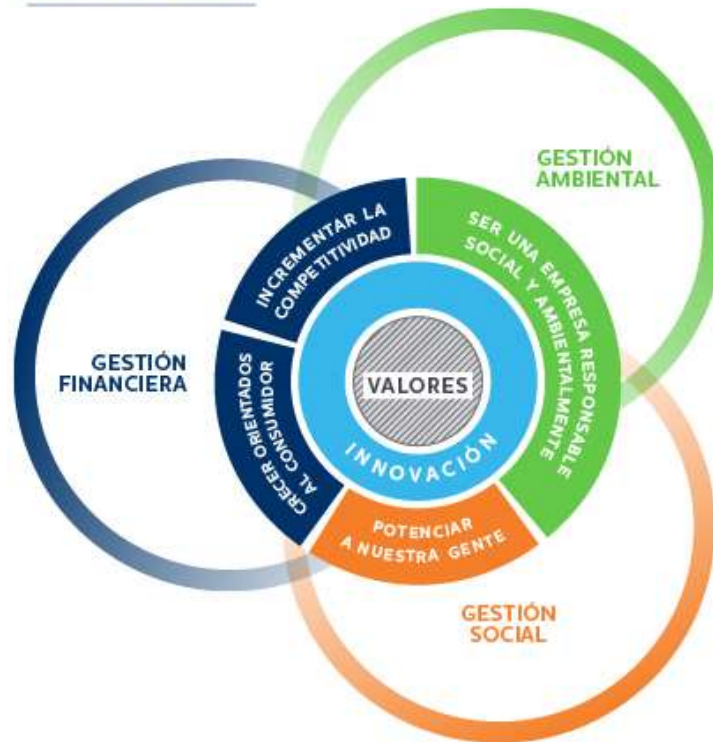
GESTIÓN AMBIENTAL

GESTIÓN FINANCIERA

INCREMENTAR LA COMPETITIVIDAD

SER UNA EMPRESA RESPONSABLE SOCIAL Y AMBIENTALMENTE

CRECER ORIENTADOS AL CONSUMIDOR

VALORES

INNOVACIÓN

POTENCIAR A NUESTRA GENTE

GESTIÓN SOCIAL